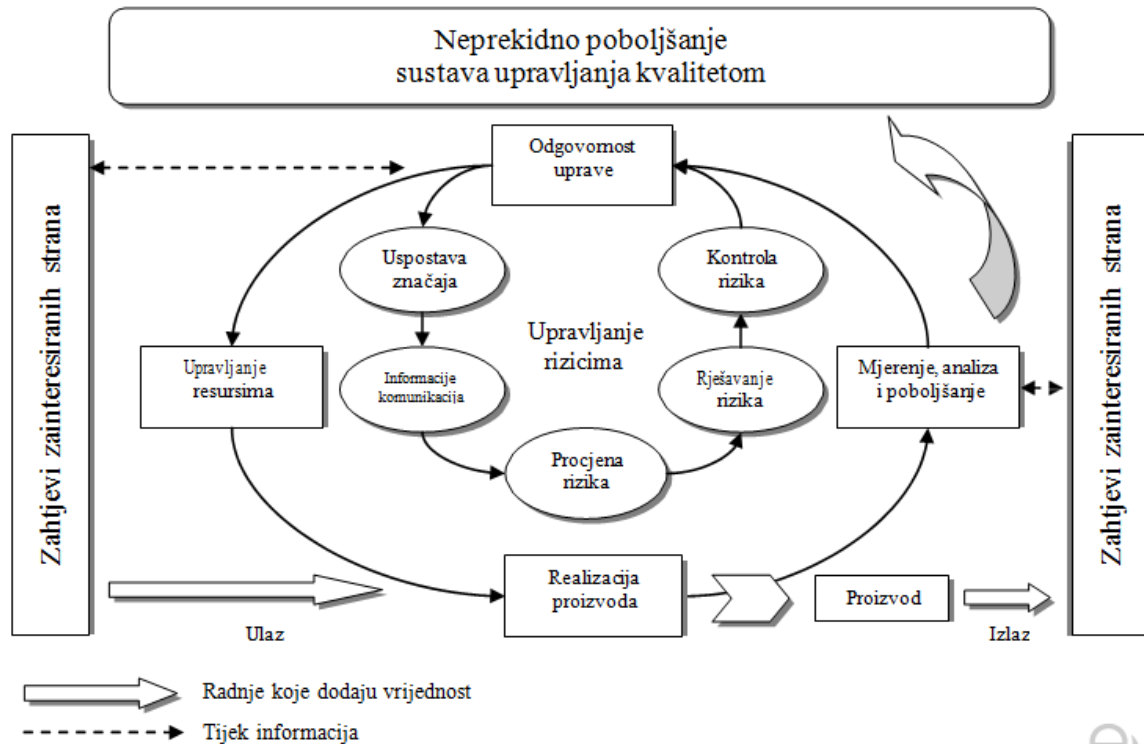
Neprekidno poboljšanje sustava upravljanja kvalitetom

Zahtjevi zainteresiranih strana

Odgovornost uprave

Uspostava značaja

Kontrola rizika

Upravljanje rizicima

Upravljanje resursima

Informacije komunikacija

Rješavanje rizika

Mjerenje, analiza i poboljšanje

Procjena rizika

Realizacija proizvoda

Proizvod

Ulaz

Izlaz

Zahtjevi zainteresiranih strana

Radnje koje dodaju vrijednost

Tijek informacija